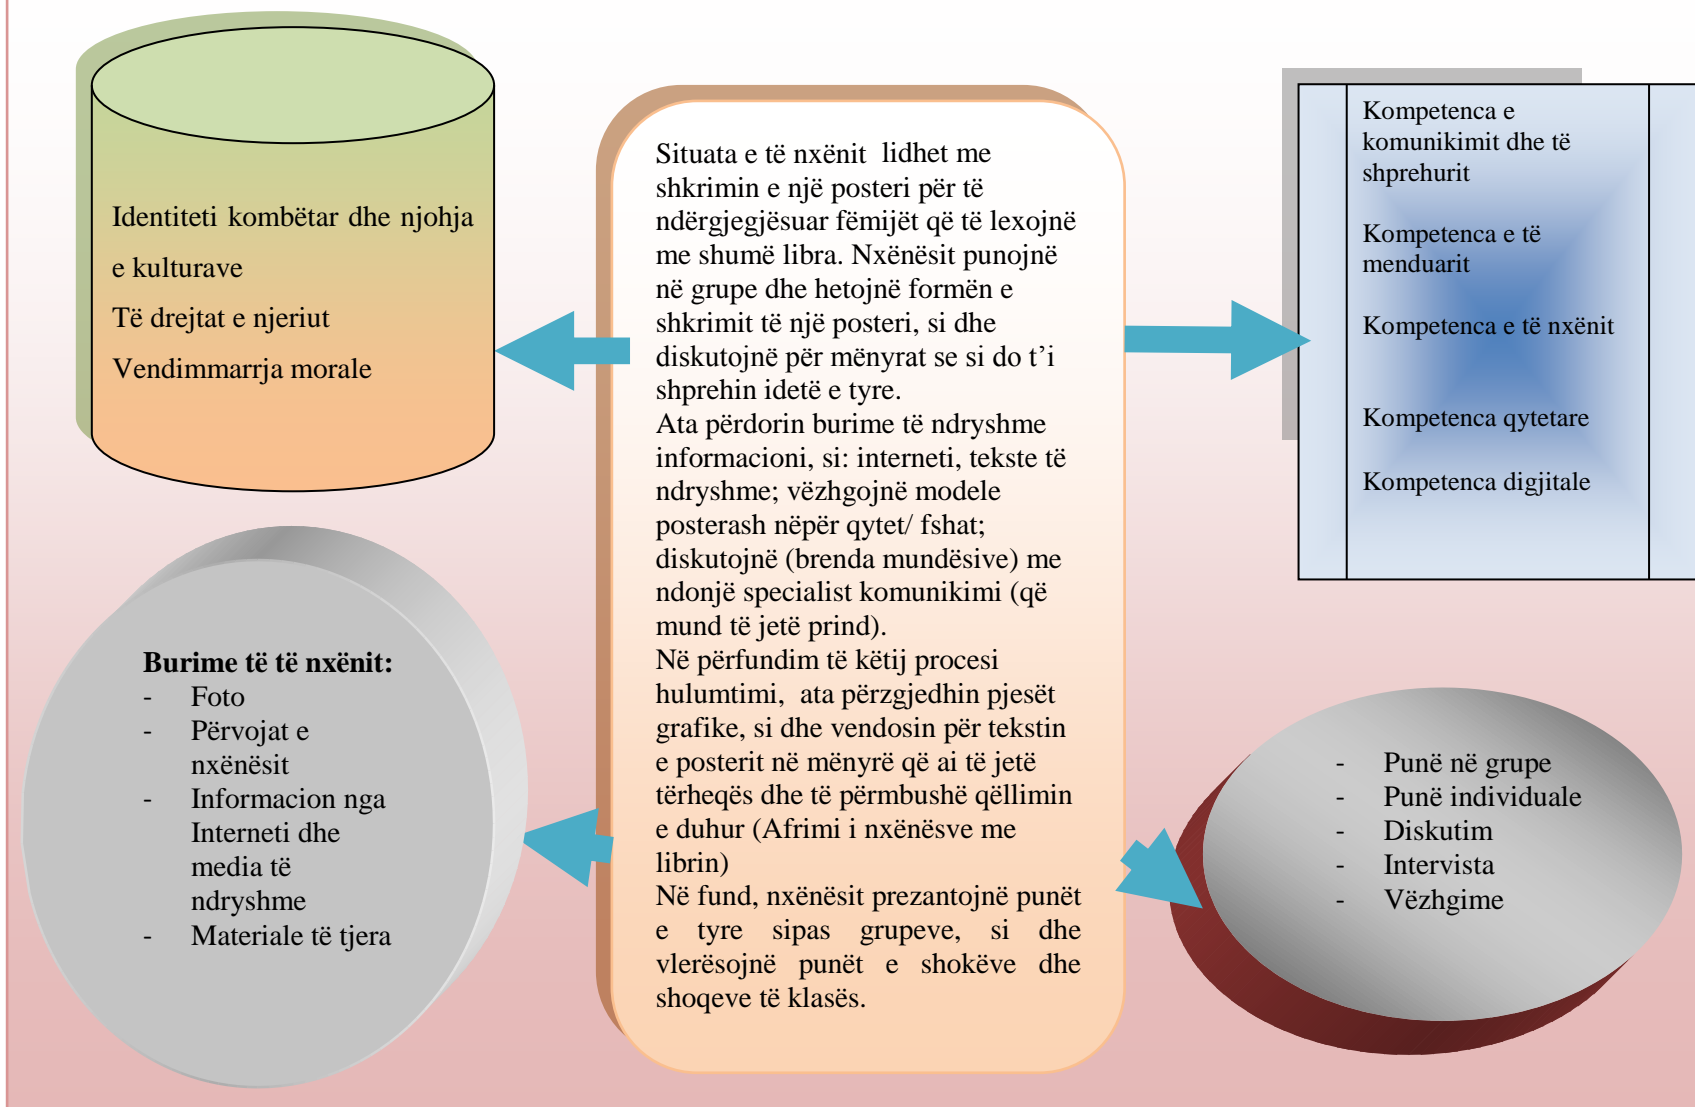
Identiteti kombëtar dhe njohja e kulturave

Të drejtat e njeriut

Vendimmarrja morale

Situata e të nxënit lidhet me shkrimin e një posteri për të ndërgjegjësuar fëmijët që të lexojnë me shumë libra. Nxënësit punojnë në grupe dhe hetojnë formën e shkrimit të një posteri, si dhe diskutojnë për mënyrat se si do t'i shprehin idetë e tyre.
Ata përdorin burime të ndryshme informacioni, si: interneti, tekste të ndryshme; vëzhgojnë modele posterash nëpër qytet/ fshat; diskutojnë (brenda mundësive) me ndonjë specialist komunikimi (që mund të jetë prind).
Në përfundim të këtij procesi hulumtimi, ata përzgjedhin pjesët grafike, si dhe vendosin për tekstin e posterit në mënyrë që ai të jetë tërheqës dhe të përmbushë qëllimin e duhur (Afrimi i nxënësve me librin)
Në fund, nxënësit prezantojnë punët e tyre sipas grupeve, si dhe vlerësojnë punët e shokëve dhe shoqeve të klasës.

Kompetenca e komunikimit dhe të shprehurit

Kompetenca e të menduarit

Kompetenca e të nxënit

Kompetenca qytetare

Kompetenca digjitale

**Burime të të nxënit:**
- Foto
- Përvojat e nxënësit
- Informacion nga Interneti dhe media të ndryshme
- Materiale të tjera

- Punë në grupe
- Punë individuale
- Diskutim
- Intervista
- Vëzhgime